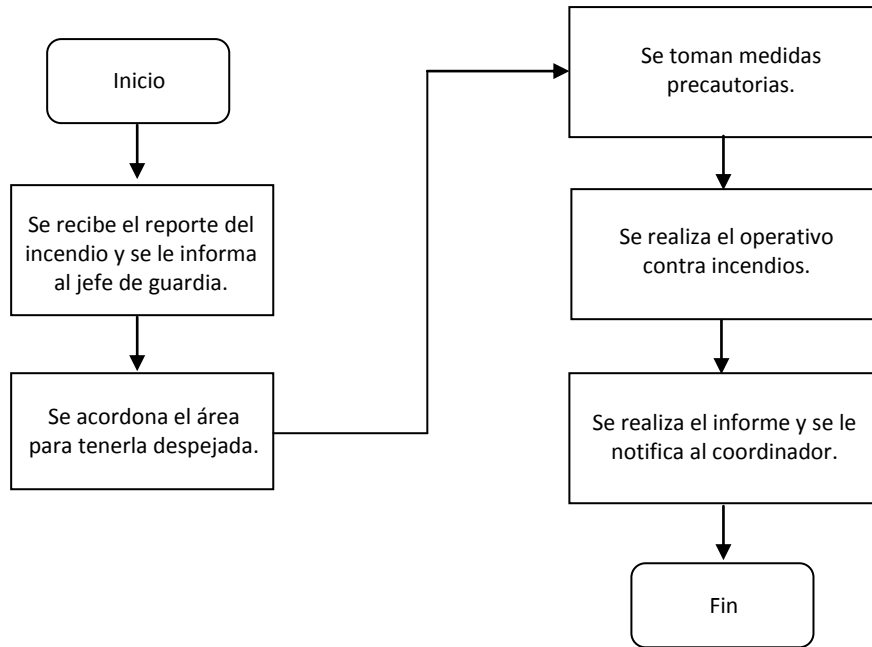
Inicio

Se recibe el reporte del incendio y se le informa al jefe de guardia.

Se acordona el área para tenerla despejada.

Se toman medidas precautorias.

Se realiza el operativo contra incendios.

Se realiza el informe y se le notifica al coordinador.

Fin